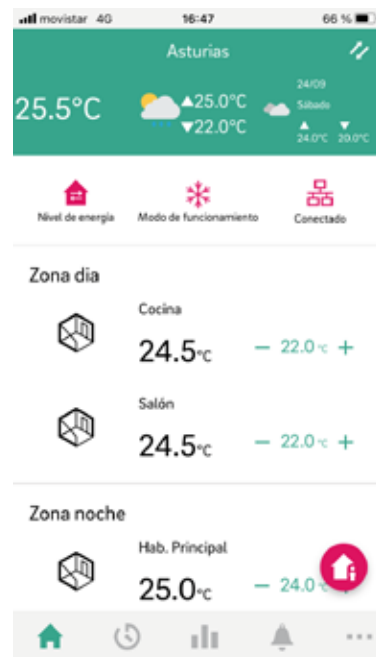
movistar 4G
16:47
66 %

Asturias

25.5°C
▲25.0°C
▼22.0°C
24/09
Sábado
▲ 24.0°C ▼ 20.0°C

Nivel de energía
Modo de funcionamiento
Conectado

Zona dia

Cocina
24.5°C
— 22.0°C +

Salón
24.5°C
— 22.0°C +

Zona noche

Hab. Principal
25.0°C
— 24.0